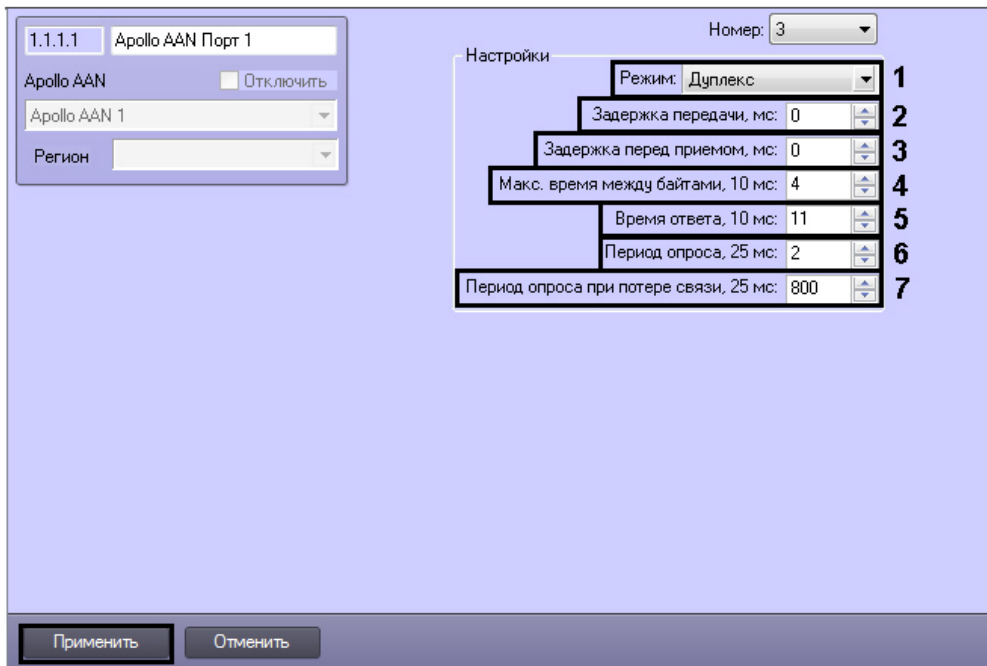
1.1.1.1 Apollo AAN Порт 1

Apollo AAN

Отключить

Apollo AAN 1

Регион

Номер: 3

Настройки

Режим: Дуплекс 1

Задержка передачи, мс: 0 2

Задержка перед приемом, мс: 0 3

Макс. время между байтами, 10 мс: 4 4

Время ответа, 10 мс: 11 5

Период опроса, 25 мс: 2 6

Период опроса при потере связи, 25 мс: 800 7

Применить

Отменить